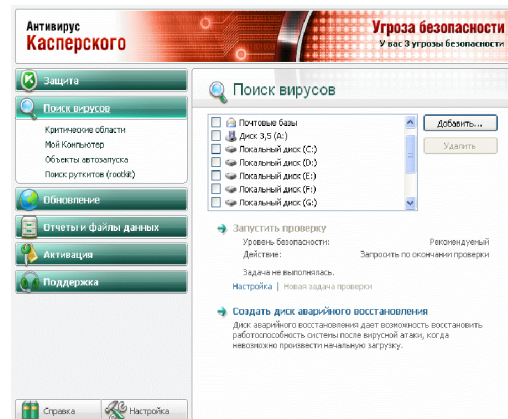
Антивирус Касперского

Угроза безопасности
У вас 3 угрозы безопасности

Защита

Поиск вирусов

Критические области
Мой Компьютер
Объекты автозапуска
Поиск руткитов (rootkit)

Обновление

Отчеты и файлы данных

Активация

Поддержка

Справка
Настройка

Поиск вирусов

Почтовые базы
Диск 3,5 (A:)
Локальный диск (C:)
Локальный диск (D:)
Локальный диск (E:)
Локальный диск (F:)
Локальный диск (G:)

Добавить...
Удалить

Запустить проверку
Уровень безопасности: Рекомендуемый
Действие: Запросить по окончании проверки
Задача не выполнялась.
Настройка | Новая задача проверки

Создать диск аварийного восстановления
Диск аварийного восстановления дает возможность восстановить работоспособность системы после вирусной атаки, когда невозможно произвести начальную загрузку.